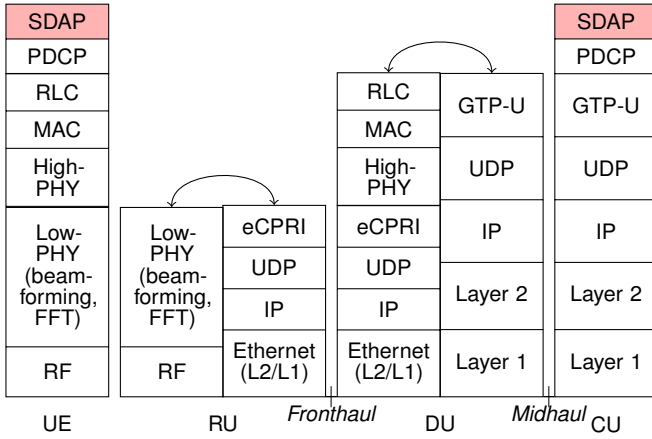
SDAP
PDCP
RLC
MAC
High-PHY
Low-PHY (beamforming, FFT)
RF
UE

Low-PHY (beamforming, FFT)
RF
eCPRI
UDP
IP
Ethernet (L2/L1)
RU

Fronthaul

RLC
MAC
High-PHY
eCPRI
UDP
IP
Ethernet (L2/L1)
GTP-U
UDP
IP
Layer 2
Layer 1
DU

Midhaul

SDAP
PDCP
GTP-U
UDP
IP
Layer 2
Layer 1
CU